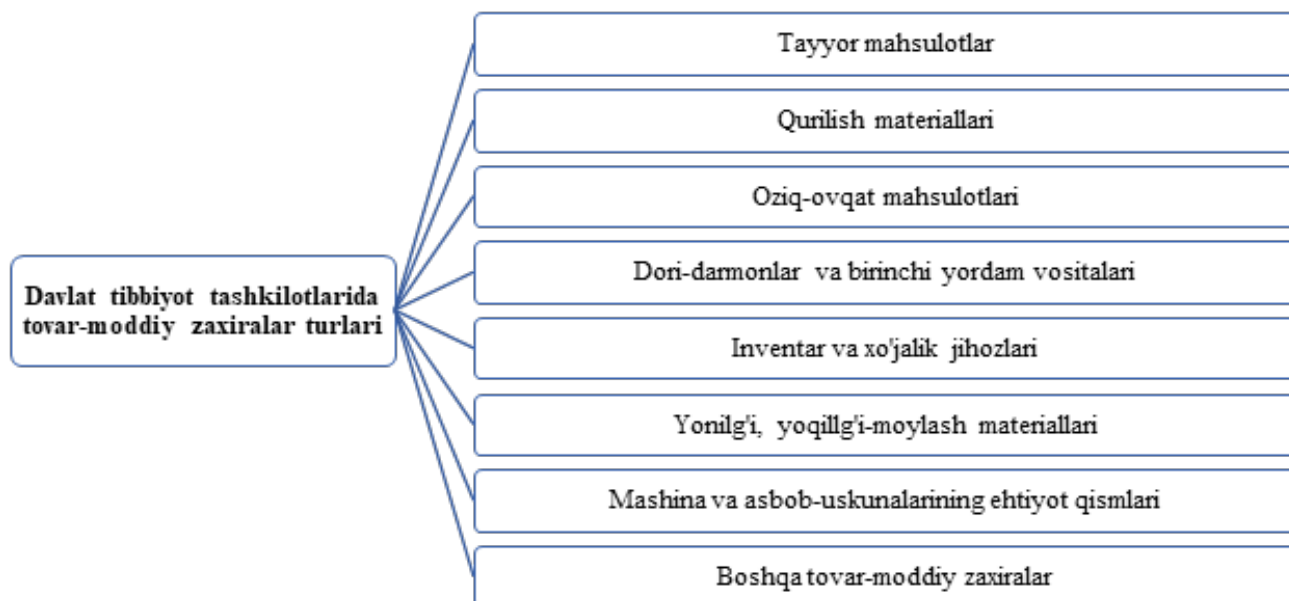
Davlat tibbiyot tashkilotlarida tovar-moddiy zaxiralar turlari

Tayyor mahsulotlar

Qurilish materiallari

Oziq-ovqat mahsulotlari

Dori-darmonlar va birinchi yordam vositalari

Inventar va xo'jalik jihozlari

Yonilg'i, yoqillg'i-moylash materiallari

Mashina va asbob-uskunalarining ehtiyot qismlari

Boshqa tovar-moddiy zaxiralar